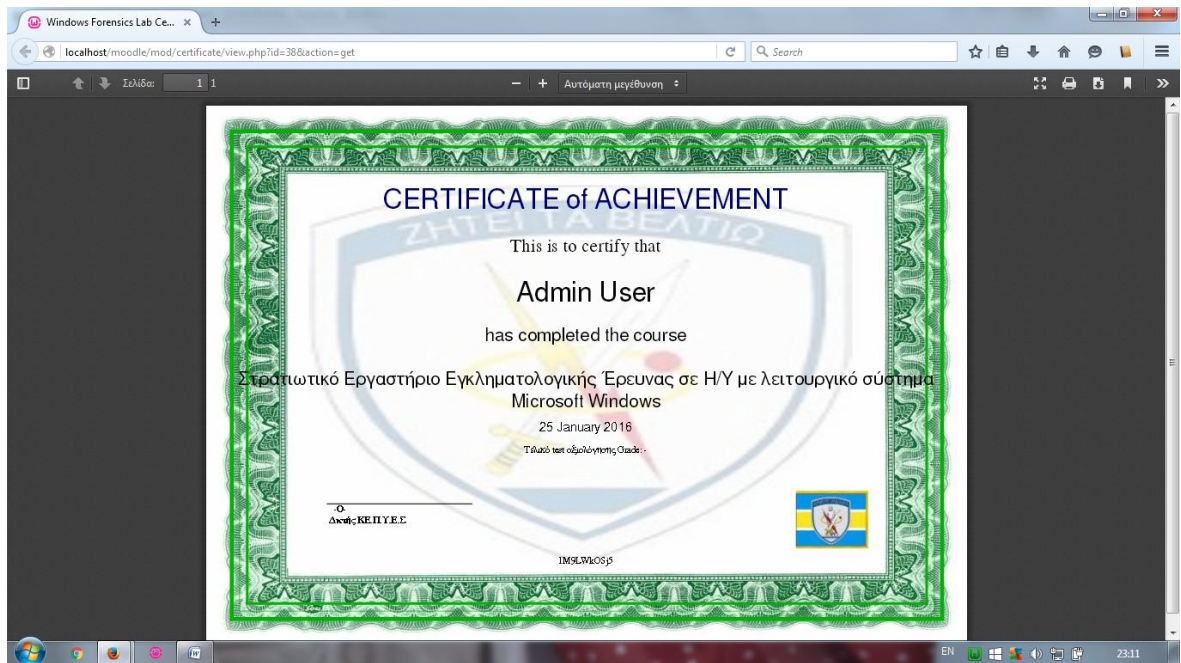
Windows Forensics Lab Ce... ×

localhost/moodle/mod/certificate/view.php?id=38&action=get

Search

Σελίδα: 1 1

Αυτόματη μεγέθυνση

ΖΗΤΕΙ ΤΑ ΒΕΛΤΙΩ

CERTIFICATE of ACHIEVEMENT

This is to certify that

Admin User

has completed the course

Στρατιωτικό Εργαστήριο Εγκληματολογικής Έρευνας σε Η/Υ με λειτουργικό σύστημα Microsoft Windows

25 January 2016

Τελικό test αξιολόγησης Grade: -

-O-
Δκτής ΚΕ.Π.Υ.Ε.Σ

IM9LWkOSj5

EN

23:11